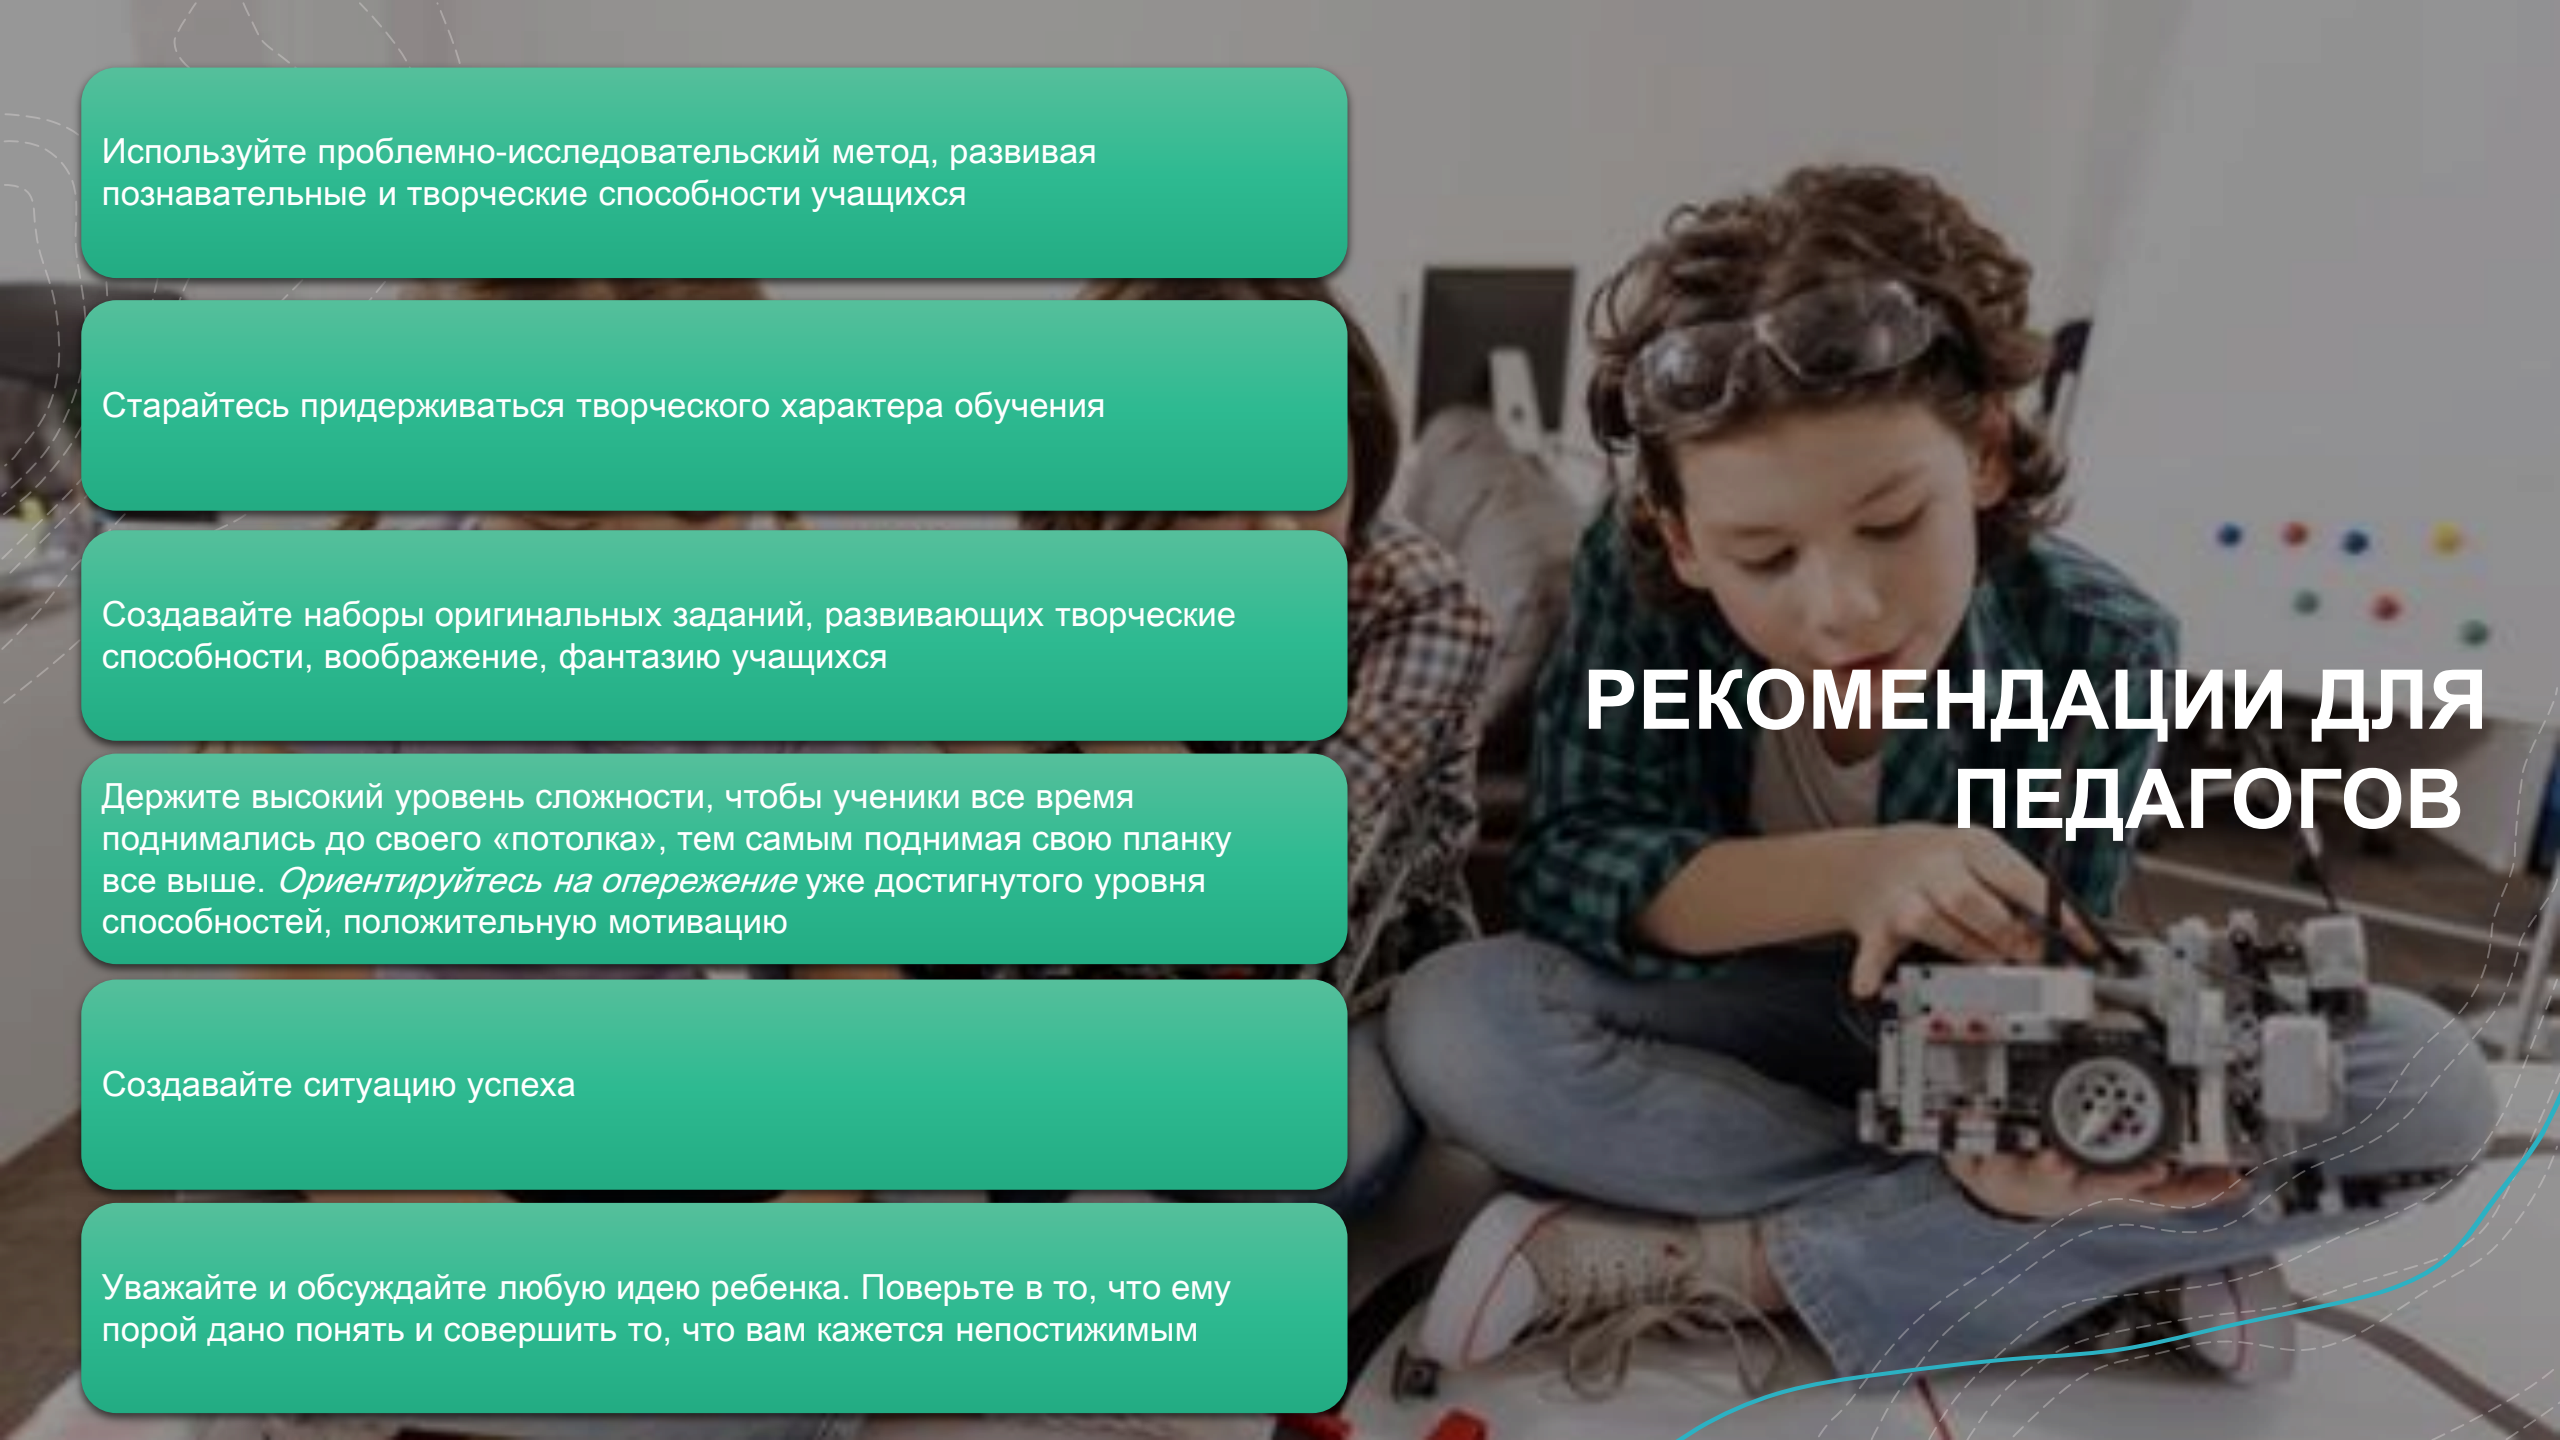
РЕКОМЕНДАЦИИ ДЛЯ ПЕДАГОГОВ

Используйте проблемно-исследовательский метод, развивая познавательные и творческие способности учащихся

Старайтесь придерживаться творческого характера обучения

Создавайте наборы оригинальных заданий, развивающих творческие способности, воображение, фантазию учащихся

Держите высокий уровень сложности, чтобы ученики все время поднимались до своего «потолка», тем самым поднимая свою планку все выше. *Ориентируйтесь на опережение* уже достигнутого уровня способностей, положительную мотивацию

Создавайте ситуацию успеха

Уважайте и обсуждайте любую идею ребенка. Поверьте в то, что ему порой дано понять и совершить то, что вам кажется непостижимым